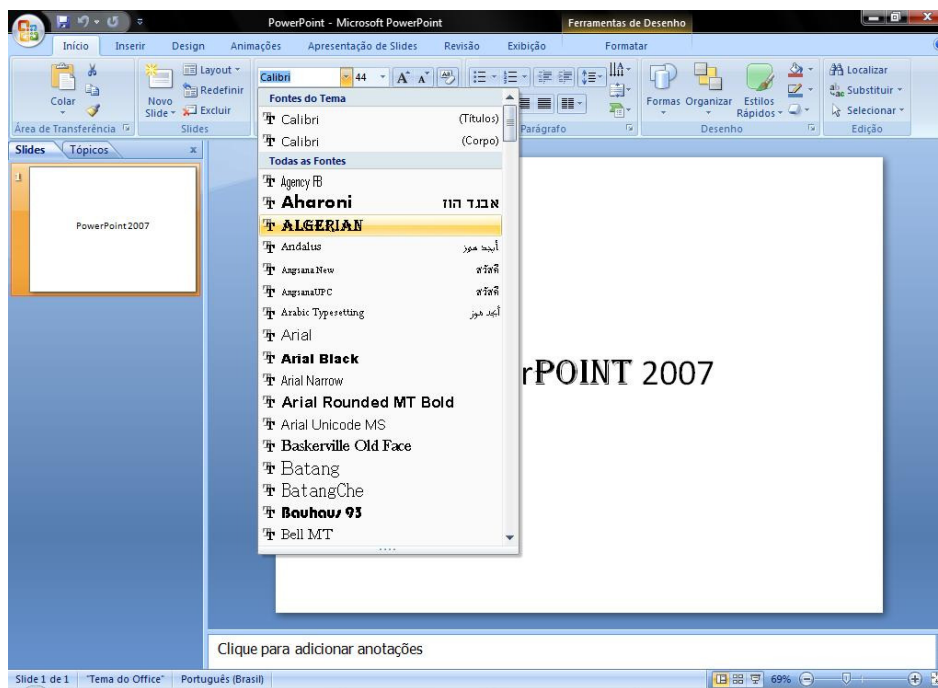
PowerPoint - Microsoft PowerPoint

Ferramentas de Desenho

Início Inserir Design Animações Apresentação de Slides Revisão Exibição Formatar

Colar
Novo Slide
Layout
Redefinir
Excluir
Área de Transferência
Slides

Calibri 44

Parágrafo

Formas Organizar Estilos Rápidos
Desenho

Localizar
Substituir
Selecionar
Edição

Slides Tópicos

1

PowerPoint2007

Fontes do Tema
Calibri (Títulos)
Calibri (Corpo)
Todas as Fontes
Agency FB
Aharoni אבגד הוז
ALGERIAN
Andalus أيجد هوز
Angsana New สวัสดี
AngsanaUPC สวัสดี
Arabic Typesetting أيجد هوز
Arial
Arial Black
Arial Narrow
Arial Rounded MT Bold
Arial Unicode MS
Baskerville Old Face
Batang
BatangChe
Bauhaus 93
Bell MT

rPOINT 2007

Clique para adicionar anotações

Slide 1 de 1 "Tema do Office" Português (Brasil) 69%